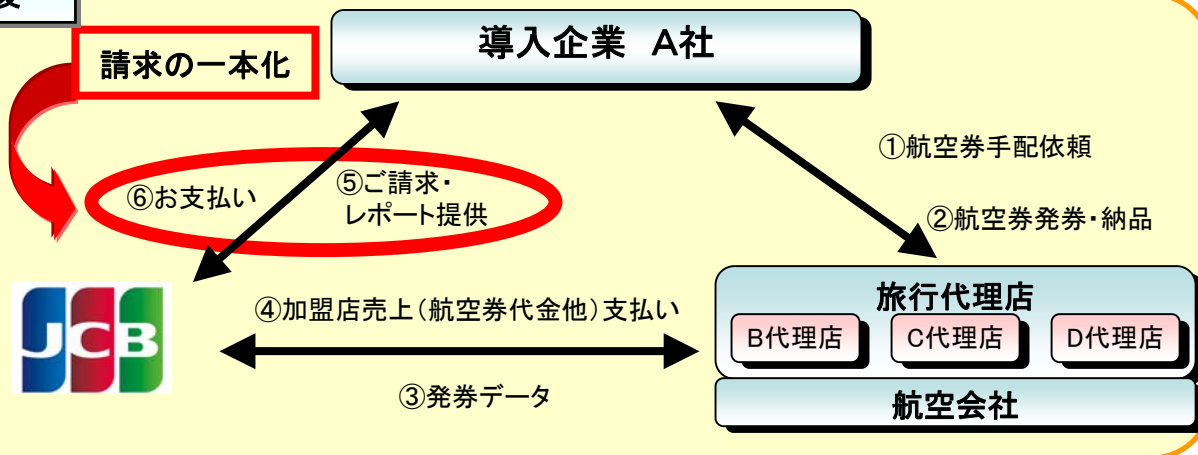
要

請求の一本化

導入企業　A社

①航空券手配依頼

⑥お支払い

⑤ご請求・レポート提供

②航空券発券・納品

JCB

④加盟店売上(航空券代金他)支払い

旅行代理店

B代理店

C代理店

D代理店

③発券データ

航空会社